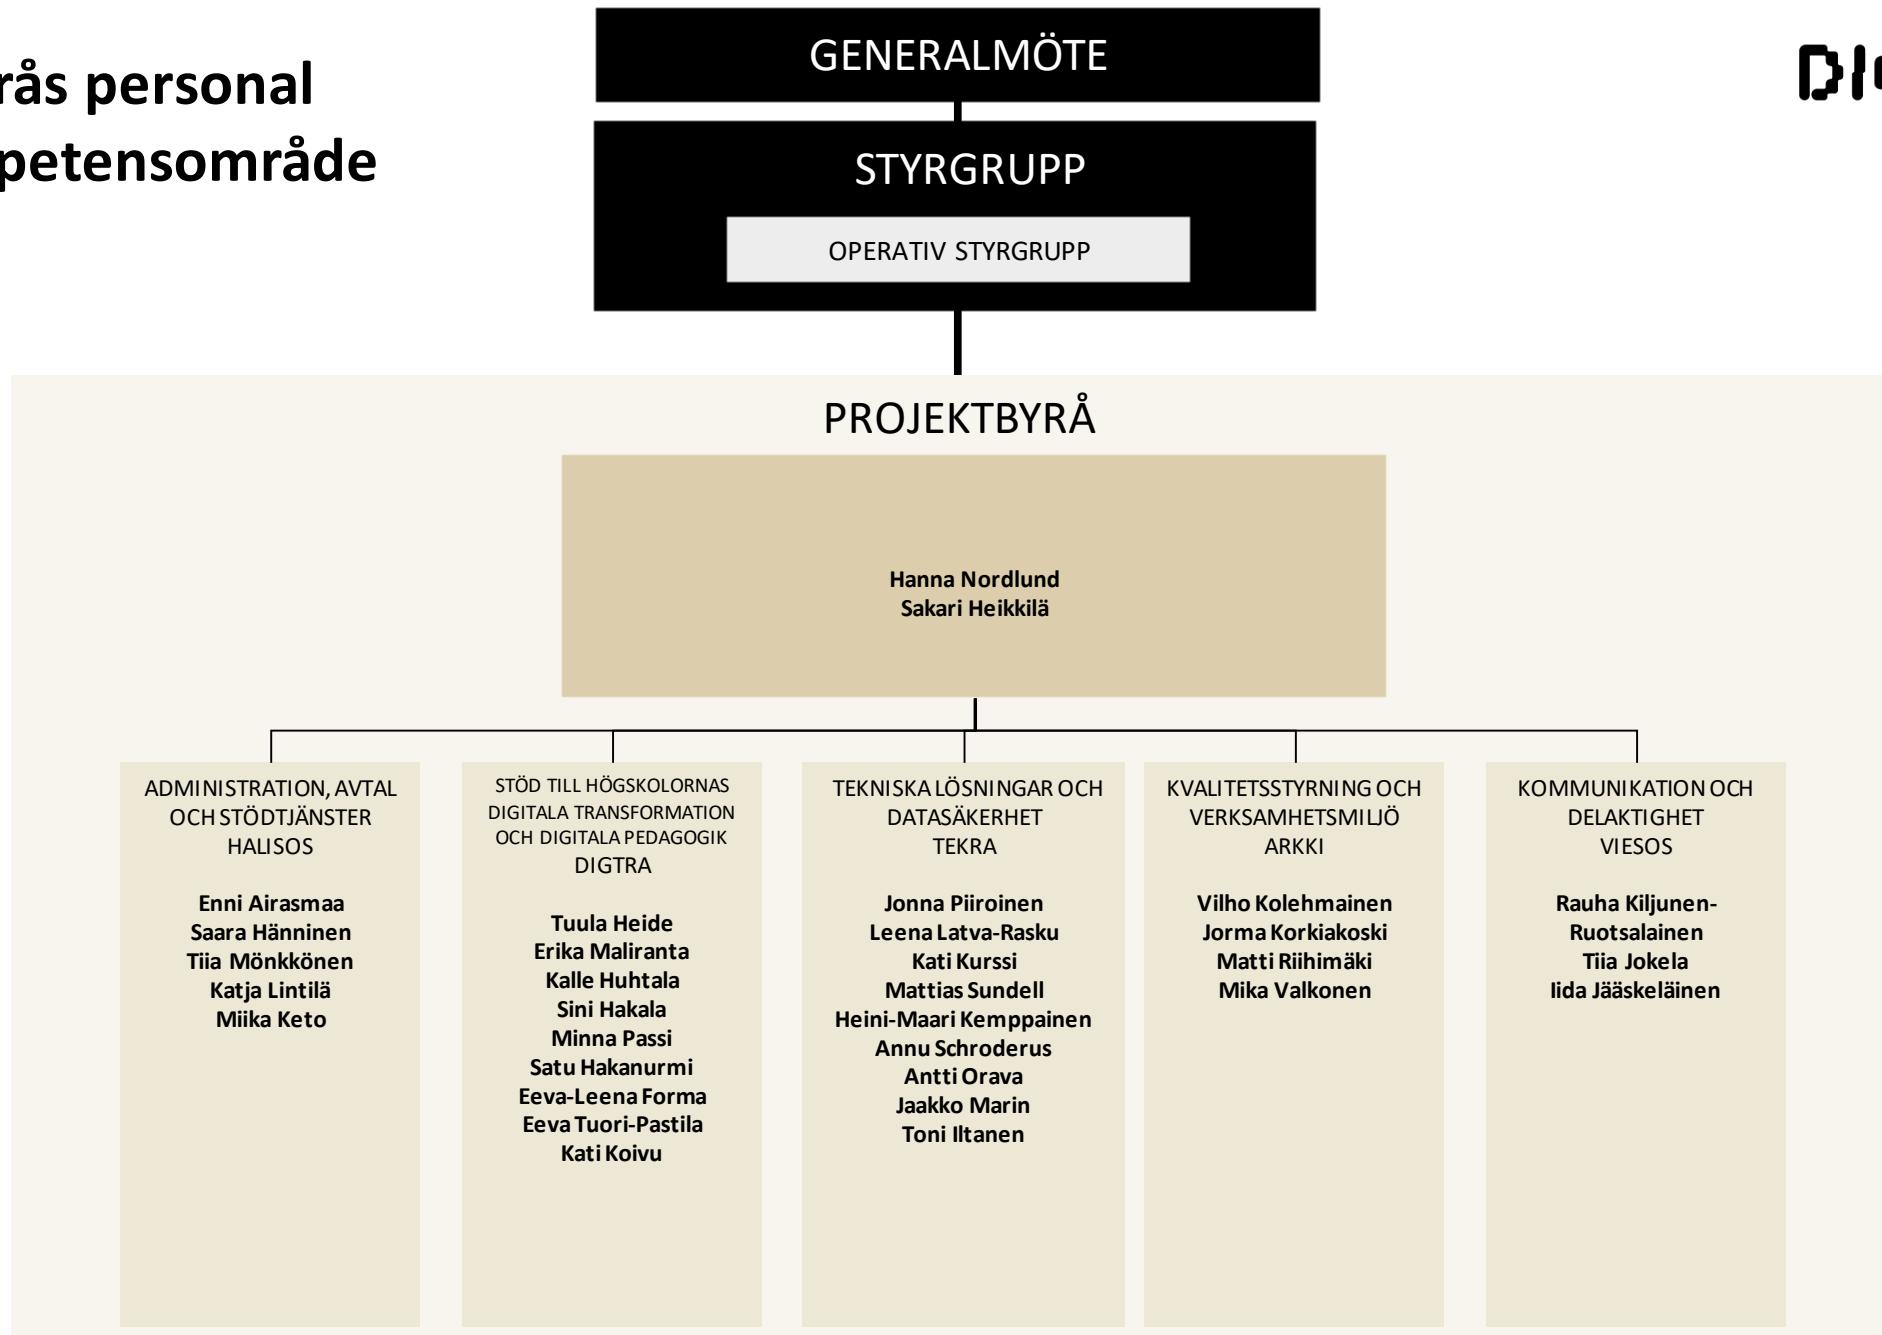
rås personal
petensområde

GENERALMÖTE

STYRGRUPP

OPERATIV STYRGRUPP

PROJEKTBYRÅ

Hanna Nordlund
Sakari Heikkilä

ADMINISTRATION, AVTAL OCH STÖDTJÄNSTER
HALISOS

Enni Airasmaa
Saara Hänninen
Tiia Mönkkönen
Katja Lintilä
Miika Keto

STÖD TILL HÖGSKOLORNAS DIGITALA TRANSFORMATION OCH DIGITALA PEDAGOGIK
DIGTRA

Tuula Heide
Erika Maliranta
Kalle Huhtala
Sini Hakala
Minna Passi
Satu Hakanurmi
Eeva-Leena Forma
Eeva Tuori-Pastila
Kati Koivu

TEKNISKA LÖSNINGAR OCH DATASÄKERHET
TEKRA

Jonna Piiroinen
Leena Latva-Rasku
Kati Kurssi
Mattias Sundell
Heini-Maari Kemppainen
Annu Schroderus
Antti Orava
Jaakko Marin
Toni Iltanen

KVALITETSSTYRNING OCH VERKSAMHETSMILJÖ
ARKKI

Vilho Kolehmainen
Jorma Korkiakoski
Matti Riihimäki
Mika Valkonen

KOMMUNIKATION OCH DELAKTIGHET
VIESOS

Rauha Kiljunen-Ruotsalainen
Tiia Jokela
Iida Jääskeläinen